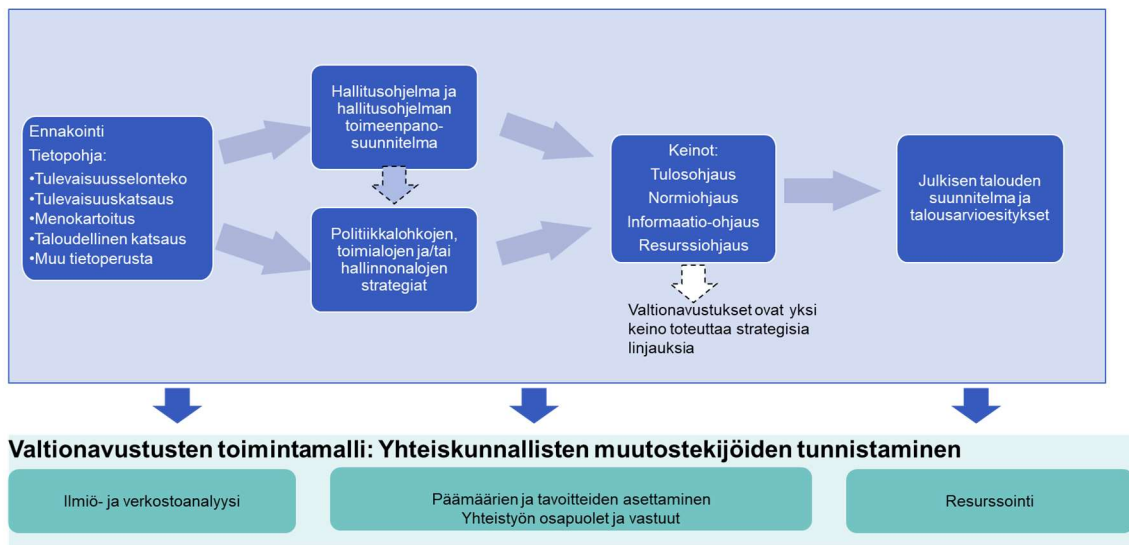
Ennakointi

Tietopohja:

•Tulevaisuusselonteko
•Tulevaisuuskatsaus
•Menokartoitus
•Taloudellinen katsaus
•Muu tietoperusta

Hallitusohjelma ja hallitusohjelman toimeenpanosuunnitelma

Politiikkalohkojen, toimialojen ja/tai hallinnonalojen strategiat

Keinot:
Tulosohjaus
Normiohjaus
Informaatio-ohjaus
Resurssiohjaus

Valtionavustukset ovat yksi keino toteuttaa strategisia linjauksia

Julkisen talouden suunnitelma ja talousarvioesitykset

Valtionavustusten toimintamalli: Yhteiskunnallisten muutostekijöiden tunnistaminen

Ilmiö- ja verkostoanalyysi

Päämäärien ja tavoitteiden asettaminen
Yhteistyön osapuolet ja vastuut

Resurssointi